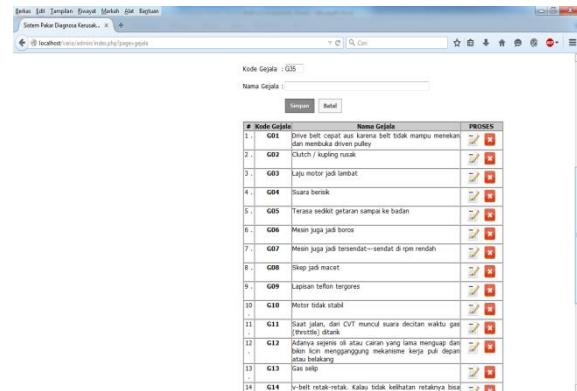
Berkas Edit Tampilan Riwayat Markah Alat Bantuan

Sistem Pakar Diagnosa Kerusak... ×

localhost/vario/admin/index.php?page=gejala

Cari

Kode Gejala : G35

Nama Gejala :

Simpan Batal

| # | Kode Gejala | Nama Gejala | PROSES |
|---|---|---|---|
| 1 . | G01 | Drive belt cepat aus karena belt tidak mampu menekan dan membuka driven pulley | |
| 2 . | G02 | Clutch / kupling rusak | |
| 3 . | G03 | Laju motor jadi lambat | |
| 4 . | G04 | Suara berisik | |
| 5 . | G05 | Terasa sedikit getaran sampai ke badan | |
| 6 . | G06 | Mesin juga jadi boros | |
| 7 . | G07 | Mesin juga jadi tersendat--sendat di rpm rendah | |
| 8 . | G08 | Skep jadi macet | |
| 9 . | G09 | Lapisan teflon tergores | |
| 10 . | G10 | Motor tidak stabil | |
| 11 . | G11 | Saat jalan, dari CVT muncul suara decitan waktu gas (throttle) ditarik | |
| 12 . | G12 | Adanya sejenis oli atau cairan yang lama menguap dan bikin licin mengganggung mekanisme kerja puli depan atau belakang | |
| 13 . | G13 | Gas selip | |
| 14 | G14 | v-belt retak-retak. Kalau tidak kelihatan retaknya bisa | |